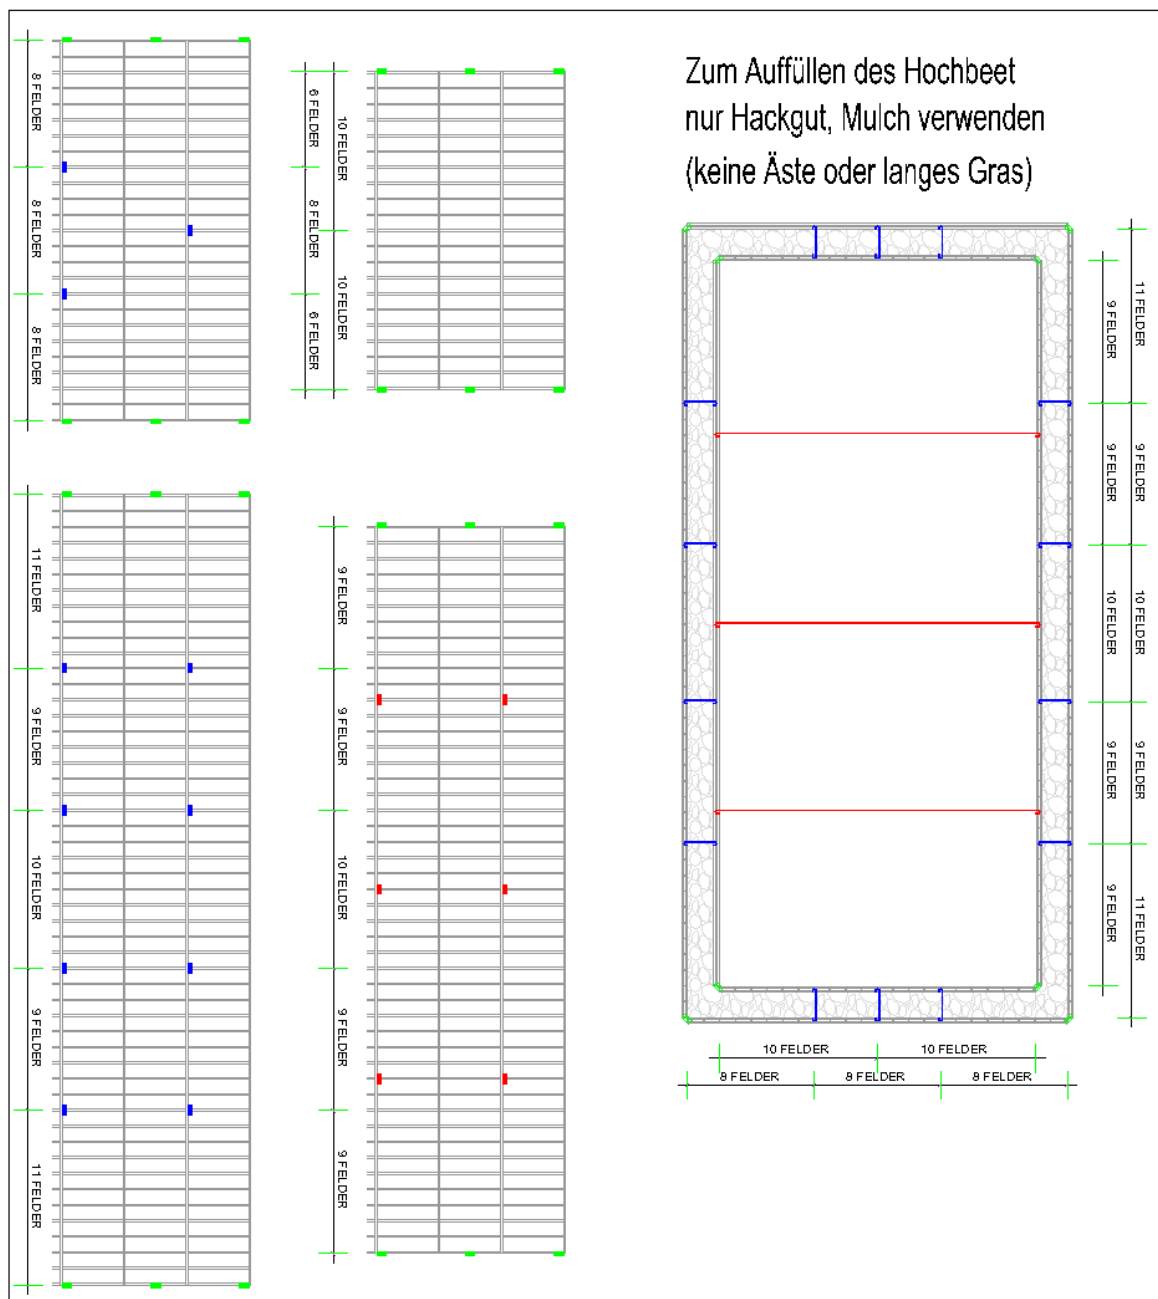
Zum Auffüllen des Hochbeet
nur Hackgut, Mulch verwenden
(keine Äste oder langes Gras)

8 FELDER
8 FELDER
8 FELDER

6 FELDER
8 FELDER
6 FELDER
10 FELDER
10 FELDER

11 FELDER
9 FELDER
10 FELDER
9 FELDER
11 FELDER

9 FELDER
9 FELDER
10 FELDER
9 FELDER
9 FELDER

9 FELDER
9 FELDER
10 FELDER
9 FELDER
9 FELDER

11 FELDER
9 FELDER
10 FELDER
9 FELDER
11 FELDER

10 FELDER
10 FELDER
8 FELDER
8 FELDER
8 FELDER